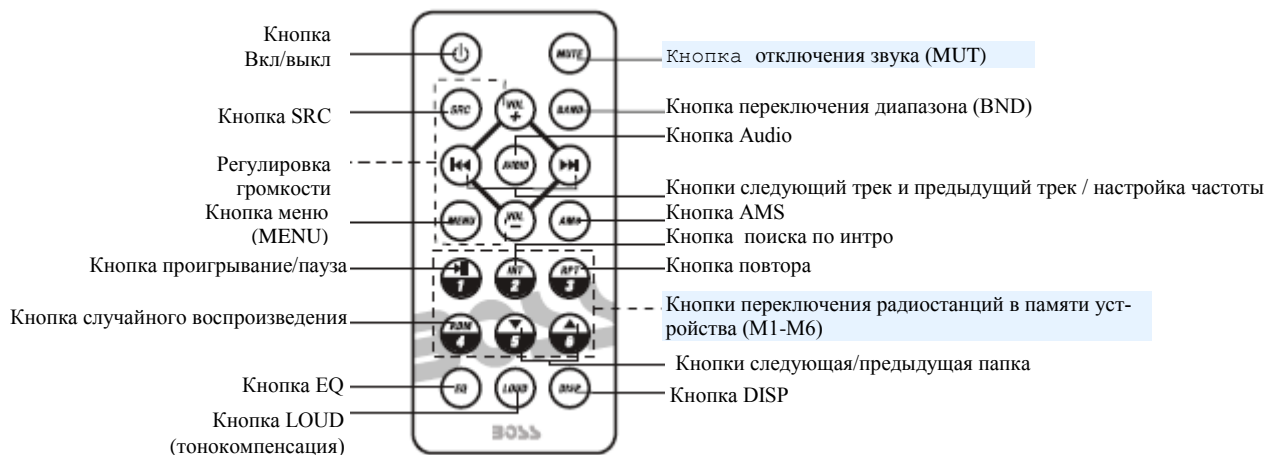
Кнопка Вкл/выкл

Кнопка SRC

Регулировка громкости

Кнопка меню (MENU)

Кнопка проигрывание/пауза

Кнопка случайного воспроизведения

Кнопка EQ

Кнопка LOUD (тонокомпенсация)

MUTE

SRC

VOL +

BAND

AUDIO

MENU

VOL −

AMS

INT 2

RPT 3

1

RDM 4

5

6

EQ

LOUD

DISP

BOSS

Кнопка отключения звука (MUT)

Кнопка переключения диапазона (BND)

Кнопка Audio

Кнопки следующий трек и предыдущий трек / настройка частоты

Кнопка AMS

Кнопка поиска по интро

Кнопка повтора

Кнопки переключения радиостанций в памяти устройства (M1-M6)

Кнопки следующая/предыдущая папка

Кнопка DISP